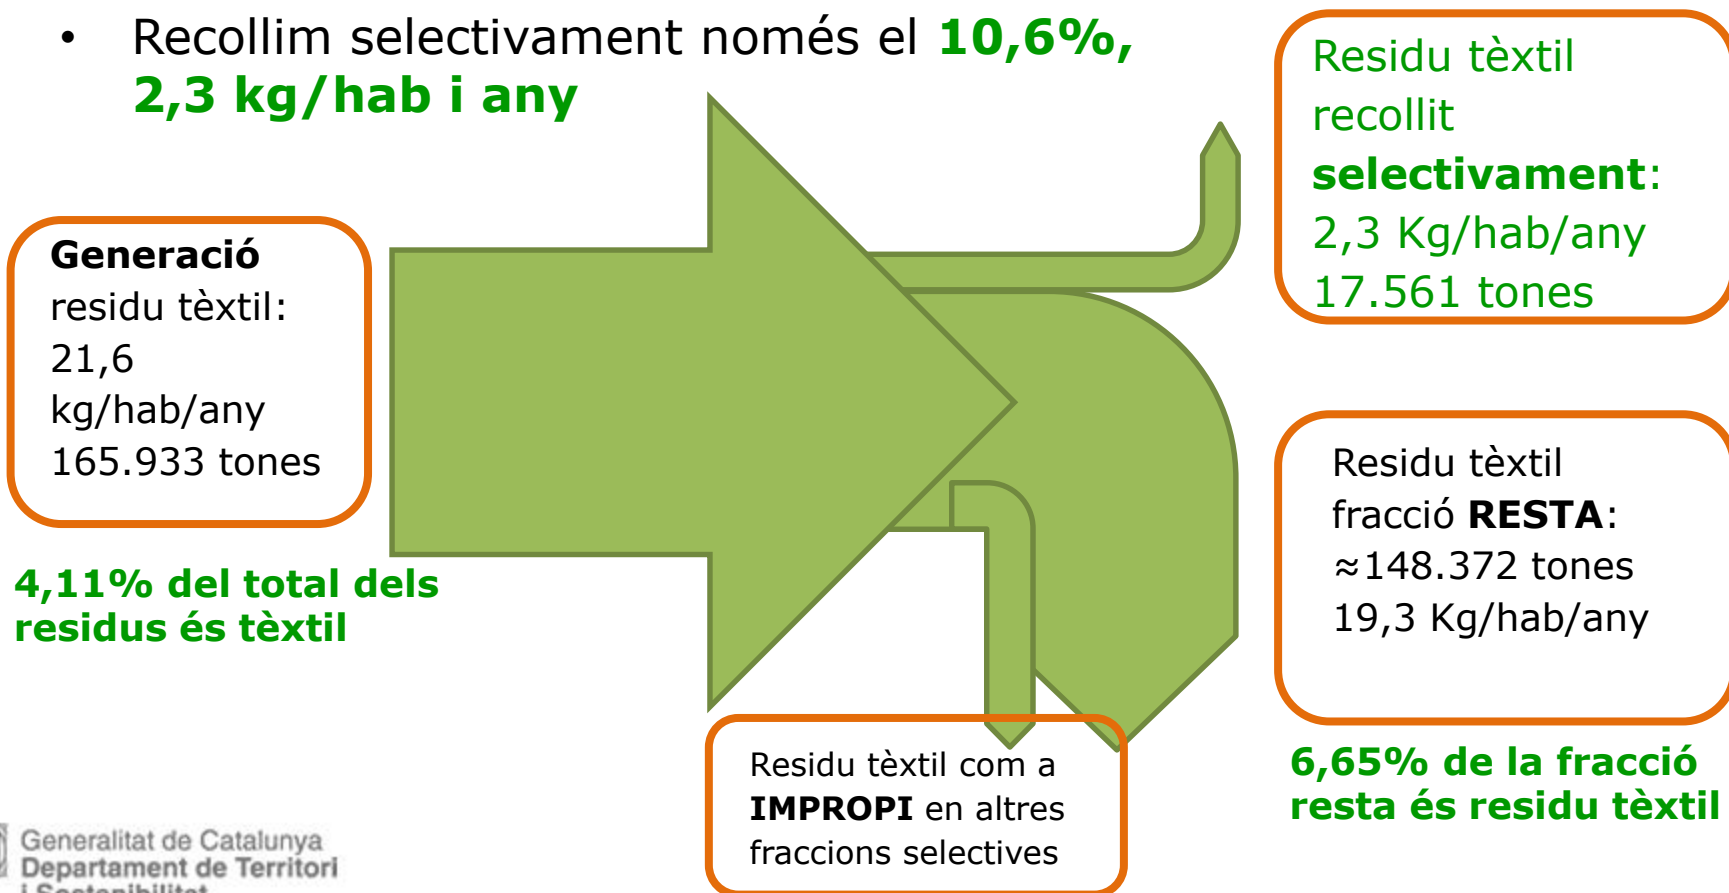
• Recollim selectivament només el **10,6%, 2,3 kg/hab i any**

**Generació** residu tèxtil: 21,6 kg/hab/any 165.933 tones

**4,11% del total dels residus és tèxtil**

Residu tèxtil recollit **selectivament**: 2,3 Kg/hab/any 17.561 tones

Residu tèxtil fracció **RESTA**: ≈148.372 tones 19,3 Kg/hab/any

**6,65% de la fracció resta és residu tèxtil**

Residu tèxtil com a **IMPROPI** en altres fraccions selectives

Generalitat de Catalunya
Departament de Territori
i Sostenibilitat